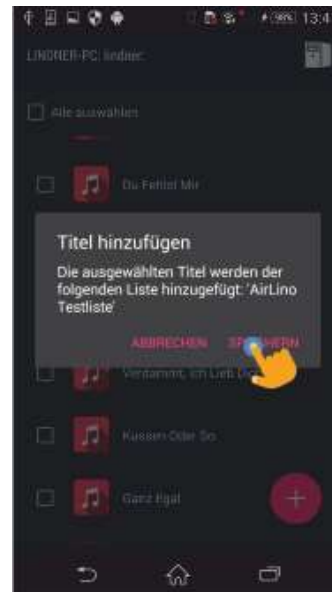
13:4

LINDNER-PC: lindner

Alle auswählen

Du Fehlst Mir

Titel hinzufügen

Die ausgewählten Titel werden der folgenden Liste hinzugefügt: 'AirLino Testliste'

ABBRECHEN SP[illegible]HERN

Verdammt, Ich Lieb Dich

Küssen Oder So

Ganz Egal